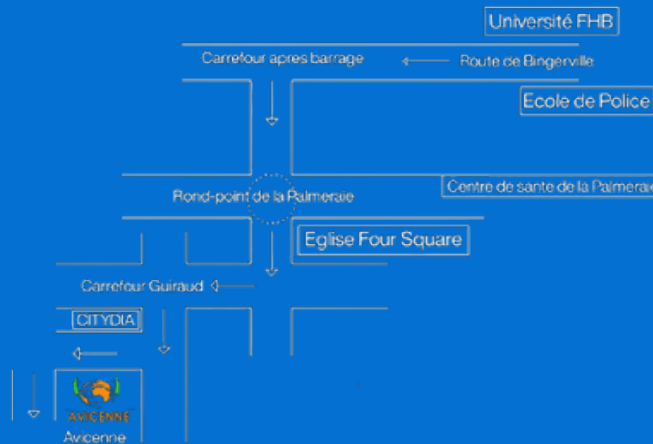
Université FHB

Carrefour apres barrage

Route de Bingerville

Ecole de Police

Rond-point de la Palmeraie

Centre de sante de la Palmeraie

Eglise Four Square

Carrefour Guiraud

CITYDIA

AVICENNE

Avicenne